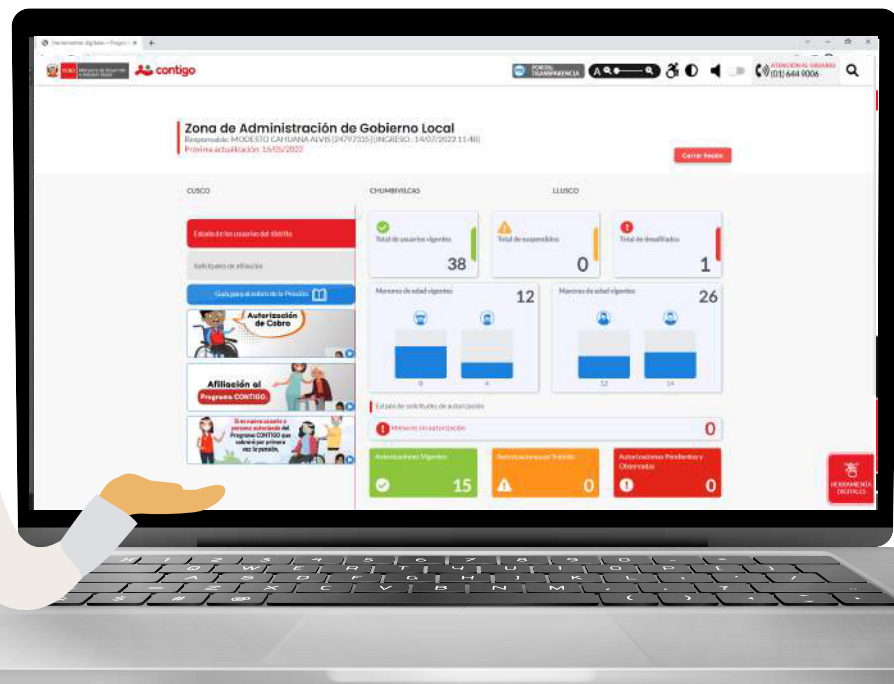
Herramientas digitales – Progra ×

contigo

PORTAL TRANSPARENCIA

ATENCIÓN AL USUARIO (01) 644 9006

Zona de Administración de Gobierno Local
Responsable: MODESTO CAHUANA ALVIS [24797335] | INGRESO : 14/07/2022 11:48|
Próxima actualización: 16/05/2022

Cerrar Sesión

CUSCO

CHUMBIVILCAS

LLUSCO

Estado de los usuarios del distrito

Solicitudes de afiliación

Guía para el cobro de la Pensión

Autorización de Cobro

Afiliación al Programa CONTIGO

Si es nuevo usuario o persona autorizada del Programa CONTIGO que cobrará por primera vez la pensión,

Total de usuarios vigentes
38

Total de suspendidos
0

Total de desafiliados
1

Menores de edad vigentes
12

Menores de edad vigentes
26

8
4
12
14

Estado de solicitudes de autorización

Menores sin autorización
0

Autorizaciones Vigentes
15

Autorizaciones en Trámite
0

Autorizaciones Pendientes y Observadas
0

HERRAMIENTAS DIGITALES